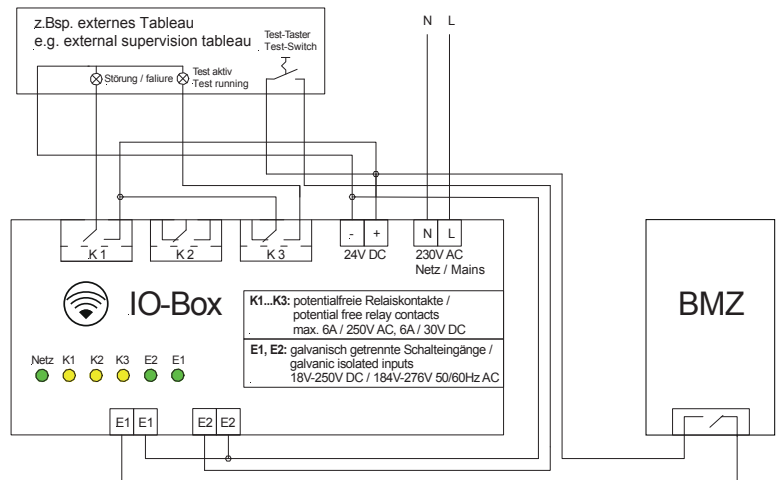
z.Bsp. externes Tableau
e.g. external supervision tableau

Test-Taster
Test-Switch

Störung / faliure

Test aktiv
Test running

N L

K 1

K 2

K 3

- +
24V DC

N L
230V AC
Netz / Mains

IO-Box

**K1...K3:** potentialfreie Relaiskontakte / potential free relay contacts max. 6A / 250V AC, 6A / 30V DC

**E1, E2:** galvanisch getrennte Schalteingänge / galvanic isolated inputs 18V-250V DC / 184V-276V 50/60Hz AC

Netz K1 K2 K3 E2 E1

E1 E1

E2 E2

BMZ